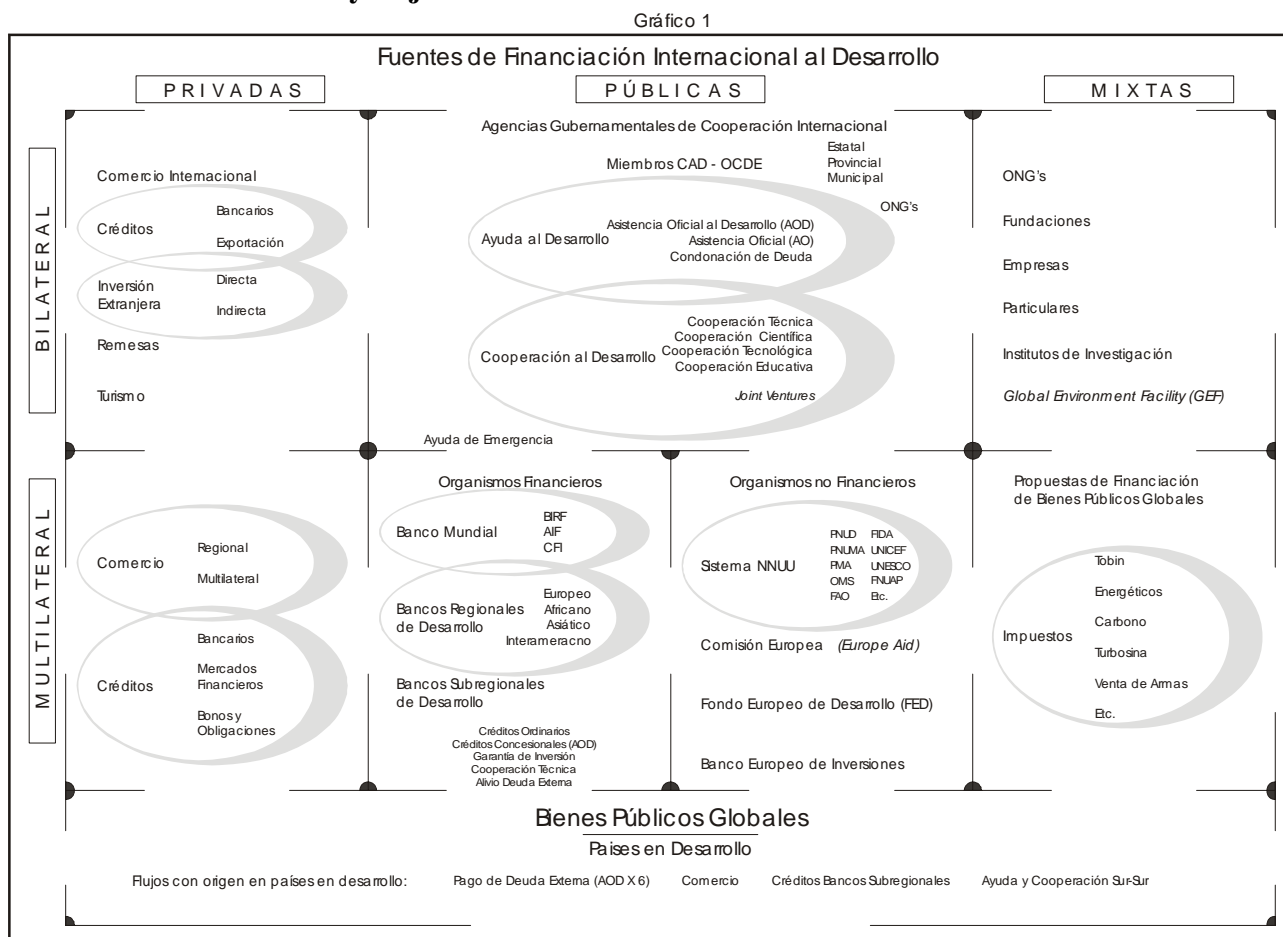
Gráfico 1

Fuentes de Financiación Internacional al Desarrollo

PRIVADAS

PÚBLICAS

MIXTAS

BILATERAL

Comercio Internacional

Créditos
Bancarios
Exportación

Inversión Extranjera
Directa
Indirecta

Remesas

Turismo

Agencias Gubernamentales de Cooperación Internacional

Miembros CAD - OCDE

Estatal
Provincial
Municipal

ONG's

Ayuda al Desarrollo
Asistencia Oficial al Desarrollo (AOD)
Asistencia Oficial (AO)
Condonación de Deuda

Cooperación al Desarrollo
Cooperación Técnica
Cooperación Científica
Cooperación Tecnológica
Cooperación Educativa

Joint Ventures

ONG's

Fundaciones

Empresas

Particulares

Institutos de Investigación

Global Environment Facility (GEF)

Ayuda de Emergencia

MULTILATERAL

Comercio
Regional
Multilateral

Créditos
Bancarios
Mercados Financieros
Bonos y Obligaciones

Organismos Financieros

Banco Mundial
BIRF
AIF
CFI

Bancos Regionales de Desarrollo
Europeo
Africano
Asiático
Interameracno

Bancos Subregionales de Desarrollo

Créditos Ordinarios
Créditos Concesionales (AOD)
Garantía de Inversión
Cooperación Técnica
Alivio Deuda Externa

Organismos no Financieros

Sistema NNUU
PNUD FIDA
PNUMA UNICEF
PMA UNESCO
OMS FNUAP
FAO Etc.

Comisión Europea (Europe Aid)

Fondo Europeo de Desarrollo (FED)

Banco Europeo de Inversiones

Propuestas de Financiación de Bienes Públicos Globales

Impuestos
Tobin
Energéticos
Carbono
Turbosina
Venta de Armas
Etc.

Bienes Públicos Globales

Paises en Desarrollo

Flujos con origen en países en desarrollo: Pago de Deuda Externa (AOD X 6) Comercio Créditos Bancos Subregionales Ayuda y Cooperación Sur-Sur